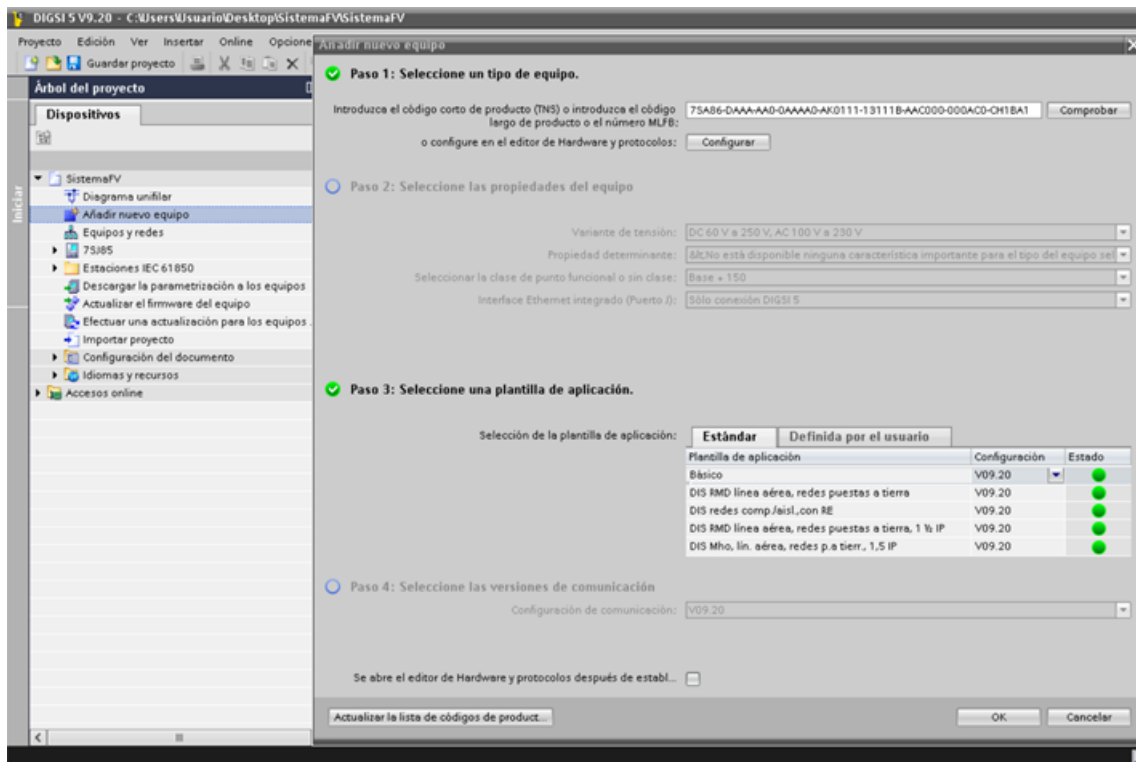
DIGSI 5 V9.20 - C:\Users\Usuario\Desktop\SistemaFV\SistemaFV

Proyecto Edición Ver Insertar Online Opcione

Guardar proyecto

Árbol del proyecto

Dispositivos

Iniciar

SistemaFV
Diagrama unifilar
Añadir nuevo equipo
Equipos y redes
7SJ85
Estaciones IEC 61850
Descargar la parametrización a los equipos
Actualizar el firmware del equipo
Efectuar una actualización para los equipos
Importar proyecto
Configuración del documento
Idiomas y recursos
Accesos online

Añadir nuevo equipo

Paso 1: Seleccione un tipo de equipo.

Introduzca el código corto de producto (TNS) o introduzca el código largo de producto o el número MLFB: 7SA86-DAAA-AA0-0AAAA0-AK0111-13111B-AAC000-000AC0-CH1BA1 Comprobar

o configure en el editor de Hardware y protocolos: Configurar

Paso 2: Seleccione las propiedades del equipo

Variante de tensión: DC 60 V a 250 V, AC 100 V a 230 V

Propiedad determinante: &It;No está disponible ninguna característica importante para el tipo del equipo sel

Seleccionar la clase de punto funcional o sin clase: Base + 150

Interface Ethernet integrado (Puerto J): Sólo conexión DIGSI 5

Paso 3: Seleccione una plantilla de aplicación.

Selección de la plantilla de aplicación: Estándar Definida por el usuario

| Plantilla de aplicación | Configuración | Estado |
|---|---|---|
| Básico | V09.20 | |
| DIS RMD línea aérea, redes puestas a tierra | V09.20 | |
| DIS redes comp./aisl.,con RE | V09.20 | |
| DIS RMD línea aérea, redes puestas a tierra, 1 ½ IP | V09.20 | |
| DIS Mho, lín. aérea, redes p.a tierr., 1,5 IP | V09.20 | |

Paso 4: Seleccione las versiones de comunicación

Configuración de comunicación: V09.20

Se abre el editor de Hardware y protocolos después de establ...

Actualizar la lista de códigos de product...

OK Cancelar